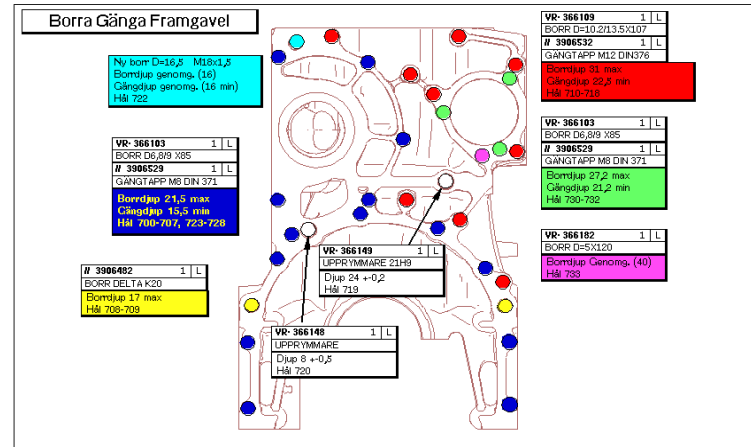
Borra Gänga Framgavel

Ny borr D=16,5 M18x1,5
Borrdjup genomg. (16)
Gängdjup genomg. (16 min)
Hål 722

| VR- 366103 | 1 | L |
|---|---|---|
| BORR D6,8/9 X85 | | |
| # 3906529 | 1 | L |
| GÄNGTAPP M8 DIN 371 | | |

Borrdjup 21,5 max
Gängdjup 15,5 min
Hål 700-707, 723-728

| # 3906492 | 1 | L |
|---|---|---|
| BORR DELTA K20 | | |

Borrdjup 17 max
Hål 708-709

| VR- 366109 | 1 | L |
|---|---|---|
| BORR D=10.2/13.5X107 | | |
| # 3906532 | 1 | L |
| GÄNGTAPP M12 DIN376 | | |

Borrdjup 31 max
Gängdjup 22,5 min
Hål 710-718

| VR- 366103 | 1 | L |
|---|---|---|
| BORR D6,8/9 X85 | | |
| # 3906529 | 1 | L |
| GÄNGTAPP M8 DIN 371 | | |

Borrdjup 27,2 max
Gängdjup 21,2 min
Hål 730-732

| VR- 366182 | 1 | L |
|---|---|---|
| BORR D=5X120 | | |

Borrdjup Genomg. (40)
Hål 733

| VR- 366149 | 1 | L |
|---|---|---|
| UPPRYMMARE 21H9 | | |

Djup 24 +-0,2
Hål 719

| VR- 366148 | 1 | L |
|---|---|---|
| UPPRYMMARE | | |

Djup 8 +-0,5
Hål 720